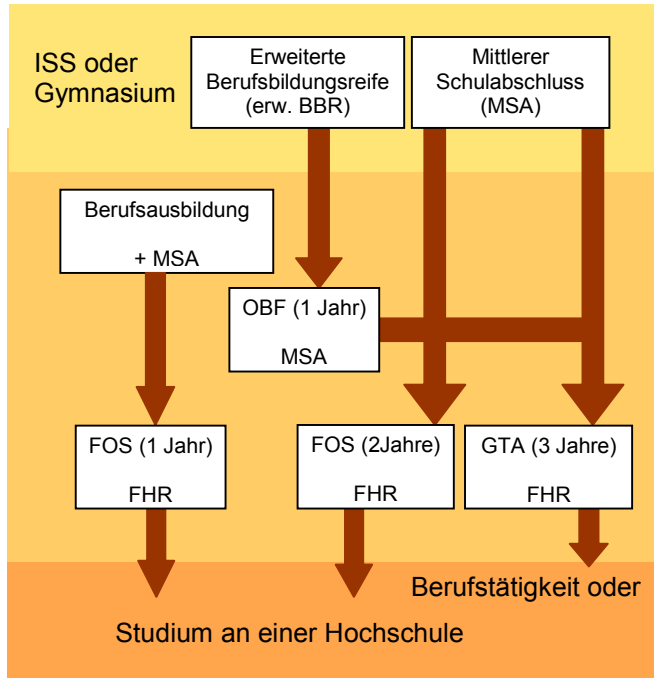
ISS oder Gymnasium

Erweiterte Berufsbildungsreife (erw. BBR)

Mittlerer Schulabschluss (MSA)

Berufsausbildung

+ MSA

OBF (1 Jahr)

MSA

FOS (1 Jahr)

FHR

FOS (2Jahre)

FHR

GTA (3 Jahre)

FHR

Berufstätigkeit oder

Studium an einer Hochschule